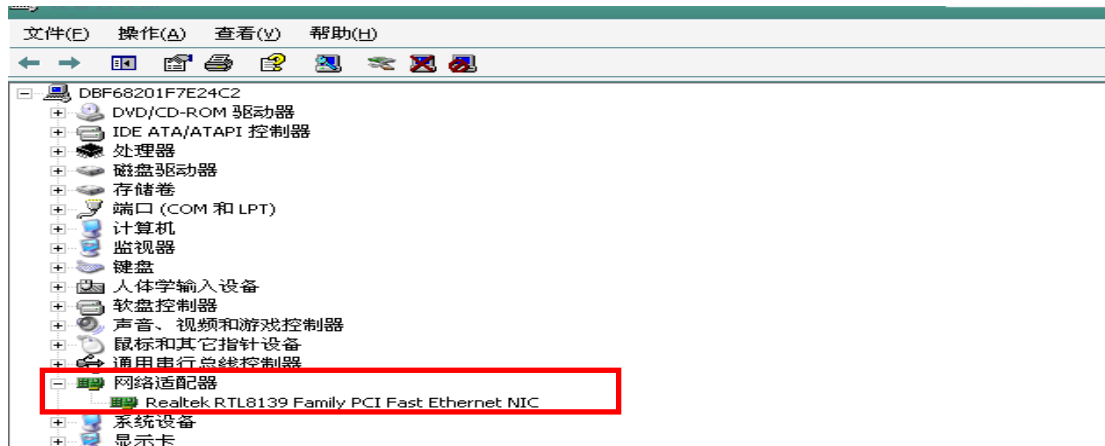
文件(F) 操作(A) 查看(V) 帮助(H)

DBF68201F7E24C2
DVD/CD-ROM 驱动器
IDE ATA/ATAPI 控制器
处理器
磁盘驱动器
存储卷
端口 (COM 和 LPT)
计算机
监视器
键盘
人体学输入设备
软盘控制器
声音、视频和游戏控制器
鼠标和其它指针设备
通用串行总线控制器
网络适配器
Realtek RTL8139 Family PCI Fast Ethernet NIC
系统设备
显示卡